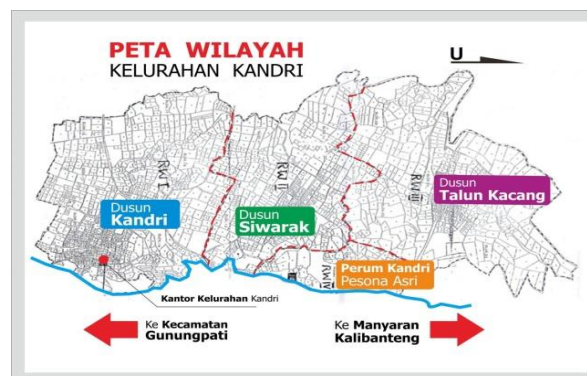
PETA WILAYAH
KELURAHAN KANDRI

U

RW I

RW II

RW III

RW IV

Dusun
Kandri

Dusun
Siwarak

Dusun
Talun Kacang

Perum Kandri
Pesona Asri

Kantor Kelurahan Kandri

Ke Kecamatan
Gunungpati

Ke Manyaran
Kalibanteng